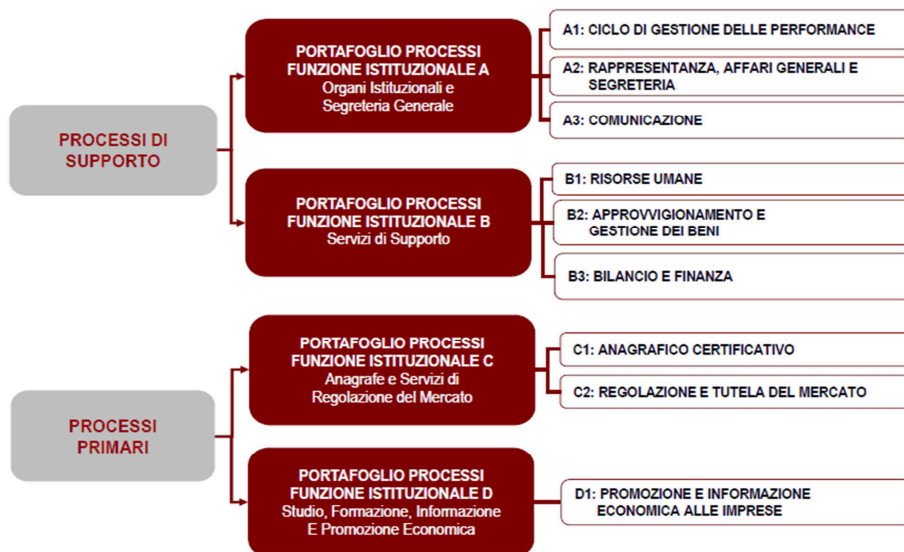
PROCESSI DI SUPPORTO

PORTAFOGLIO PROCESSI FUNZIONE ISTITUZIONALE A
Organi Istituzionali e Segreteria Generale

A1: CICLO DI GESTIONE DELLE PERFORMANCE

A2: RAPPRESENTANZA, AFFARI GENERALI E SEGRETERIA

A3: COMUNICAZIONE

PORTAFOGLIO PROCESSI FUNZIONE ISTITUZIONALE B
Servizi di Supporto

B1: RISORSE UMANE

B2: APPROVVIGIONAMENTO E GESTIONE DEI BENI

B3: BILANCIO E FINANZA

PROCESSI PRIMARI

PORTAFOGLIO PROCESSI FUNZIONE ISTITUZIONALE C
Anagrafe e Servizi di Regolazione del Mercato

C1: ANAGRAFICO CERTIFICATIVO

C2: REGOLAZIONE E TUTELA DEL MERCATO

PORTAFOGLIO PROCESSI FUNZIONE ISTITUZIONALE D
Studio, Formazione, Informazione E Promozione Economica

D1: PROMOZIONE E INFORMAZIONE ECONOMICA ALLE IMPRESE